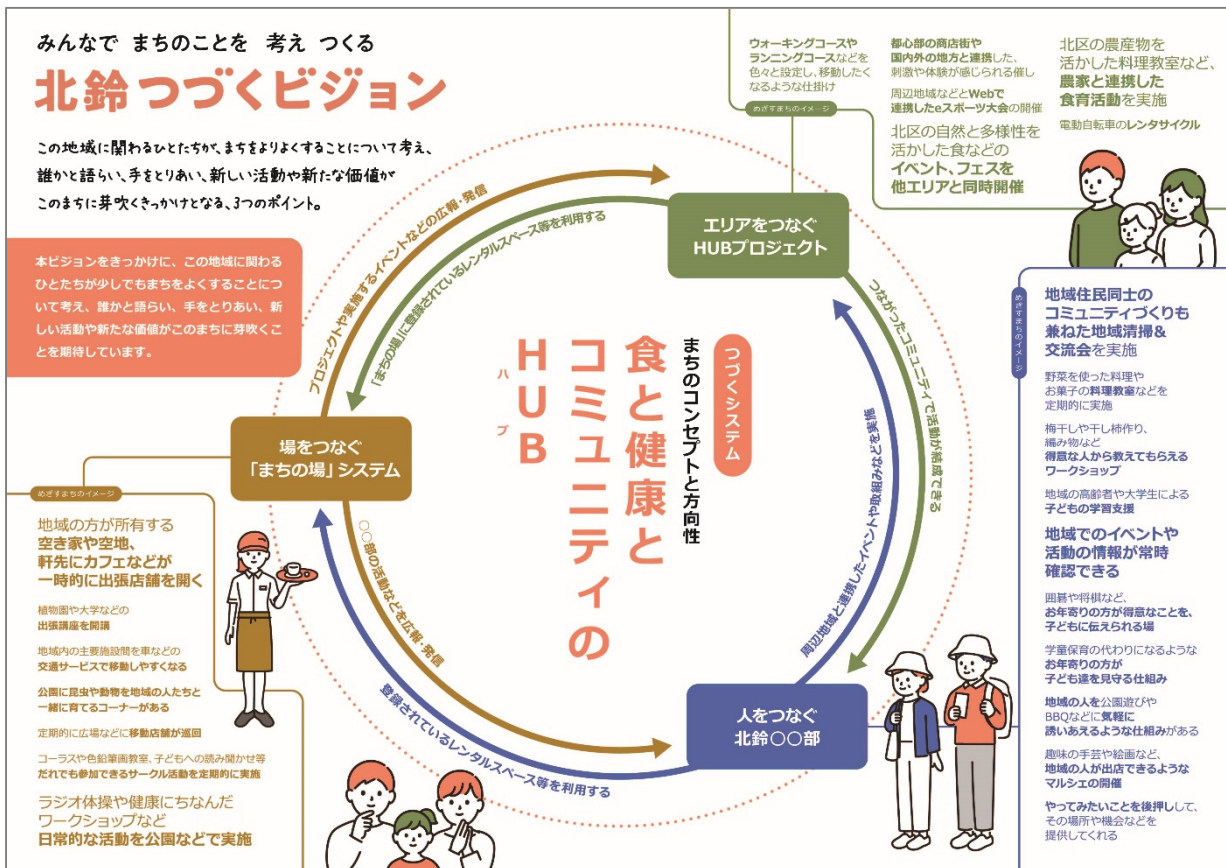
みんなで　まちのことを　考え　つくる

北鈴つづくビジョン

この地域に関わるひとたちが、まちをよりよくすることについて考え、誰かと語らい、手をとりあい、新しい活動や新たな価値がこのまちに芽吹くきっかけとなる、3つのポイント。

本ビジョンをきっかけに、この地域に関わるひとたちが少しでもまちをよくすることについて考え、誰かと語らい、手をとりあい、新しい活動や新たな価値がこのまちに芽吹くことを期待しています。

ウォーキングコースやランニングコースなどを色々と設定し、移動したくなるような仕掛け

めざすまちのイメージ

都心部の商店街や国内外の地方と連携した、刺激や体験が感じられる催し

周辺地域などとWebで連携したeスポーツ大会の開催

北区の農産物を活かした料理教室など、農家と連携した食育活動を実施

電動自転車のレンタサイクル

北区の自然と多様性を活かした食などのイベント、フェスを他エリアと同時開催

エリアをつなぐ HUBプロジェクト

プロジェクトや実施するイベントなどの広報・発信

「まちの場」に登録されているレンタルスペース等を利用する

つながったコミュニティで活動が熟成できる

つづくシステム

まちのコンセプトと方向性

食と健康とコミュニティの HUB ハブ

場をつなぐ「まちの場」システム

○○部の活動などを広報・発信

周辺地域と連携したイベントや取組みなどを実施

登録されているレンタルスペース等を利用する

人をつなぐ 北鈴○○部

めざすまちのイメージ

地域の方が所有する空き家や空地、軒先にカフェなどが一時的に出張店舗を開く

植物園や大学などの出張講座を開講

地域内の主要施設間を車などの交通サービスで移動しやすくなる

公園に昆虫や動物を地域の人たちと一緒に育てるコーナーがある

定期的に広場などに移動店舗が巡回

コーラスや色鉛筆画教室、子どもへの読み聞かせ等だれでも参加できるサークル活動を定期的に実施

ラジオ体操や健康にちなんだワークショップなど日常的な活動を公園などで実施

めざすまちのイメージ

地域住民同士のコミュニティづくりも兼ねた地域清掃&交流会を実施

野菜を使った料理やお菓子の料理教室などを定期的に実施

梅干しや干し柿作り、編み物など得意な人から教えてもらえるワークショップ

地域の高齢者や大学生による子どもの学習支援

地域でのイベントや活動の情報が常時確認できる

囲碁や将棋など、お年寄りの方が得意なことを、子どもに伝えられる場

学童保育の代わりになるようなお年寄りの方が子ども達を見守る仕組み

地域の人を公園遊びやBBQなどに気軽に誘いあえるような仕組みがある

趣味の手芸や絵画など、地域の人が出店できるようなマルシェの開催

やってみたいことを後押しして、その場所や機会などを提供してくれる